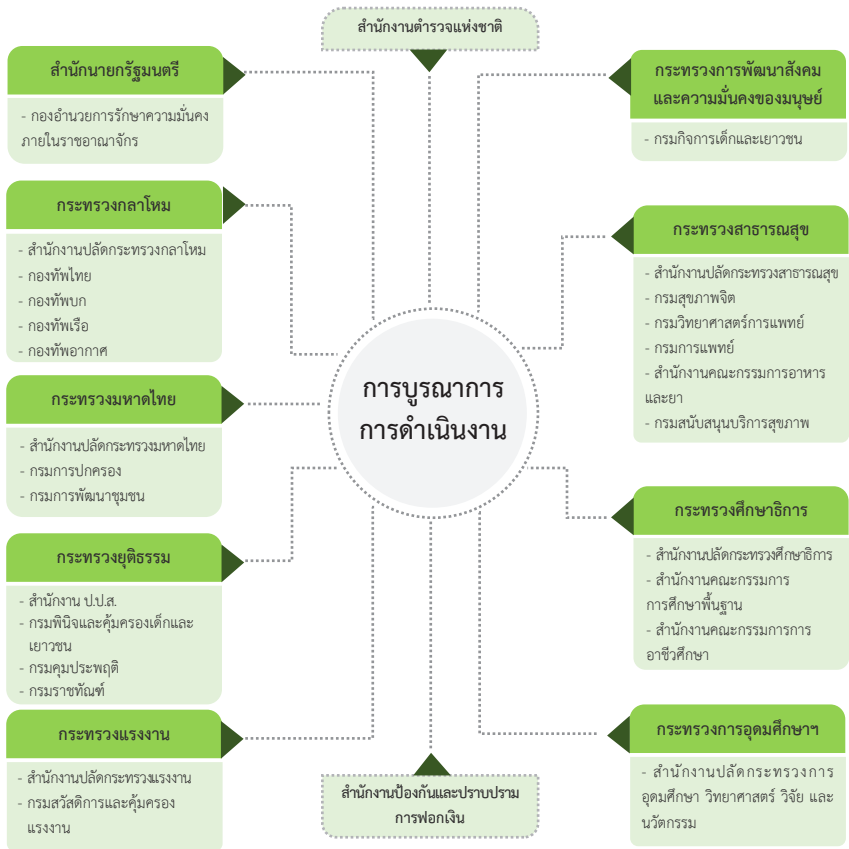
สำนักงานตำรวจแห่งชาติ

สำนักนายกรัฐมนตรี

- กองอำนวยการรักษาความมั่นคงภายในราชอาณาจักร

กระทรวงกลาโหม

- สำนักงานปลัดกระทรวงกลาโหม
- กองทัพไทย
- กองทัพบก
- กองทัพเรือ
- กองทัพอากาศ

กระทรวงมหาดไทย

- สำนักงานปลัดกระทรวงมหาดไทย
- กรมการปกครอง
- กรมการพัฒนาชุมชน

กระทรวงยุติธรรม

- สำนักงาน ป.ป.ส.
- กรมพินิจและคุ้มครองเด็กและเยาวชน
- กรมคุมประพฤติ
- กรมราชทัณฑ์

กระทรวงแรงงาน

- สำนักงานปลัดกระทรวงแรงงาน
- กรมสวัสดิการและคุ้มครองแรงงาน

การบูรณาการ
การดำเนินงาน

สำนักงานป้องกันและปราบปรามการฟอกเงิน

กระทรวงการพัฒนาสังคมและความมั่นคงของมนุษย์

- กรมกิจการเด็กและเยาวชน

กระทรวงสาธารณสุข

- สำนักงานปลัดกระทรวงสาธารณสุข
- กรมสุขภาพจิต
- กรมวิทยาศาสตร์การแพทย์
- กรมการแพทย์
- สำนักงานคณะกรรมการอาหารและยา
- กรมสนับสนุนบริการสุขภาพ

กระทรวงศึกษาธิการ

- สำนักงานปลัดกระทรวงศึกษาธิการ
- สำนักงานคณะกรรมการการศึกษาพื้นฐาน
- สำนักงานคณะกรรมการการอาชีวศึกษา

กระทรวงการอุดมศึกษาฯ

- สำนักงานปลัดกระทรวงการอุดมศึกษา วิทยาศาสตร์ วิจัย และนวัตกรรม